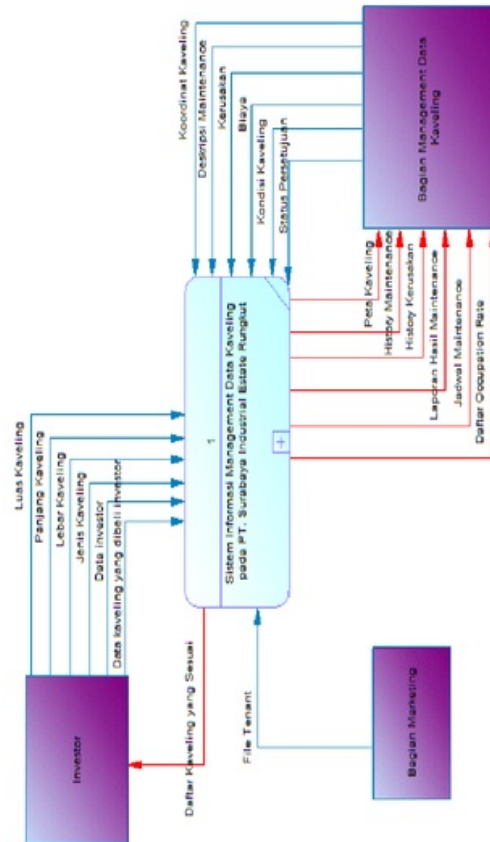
Koordinat Kaveling
Deskripsi Maintenance
Kerusakan
Biaya
Kondisi Kaveling
Status Persetujuan

Bagian Management Data Kaveling

Luas Kaveling
Panjang Kaveling
Lebar Kaveling
Jenis Kaveling
Data Investor
Data kaveling yang dibeli investor

1

Sistem Informasi Management Data Kaveling pada PT. Surabaya Industrial Estate Rungkut

Peta Kaveling
History Maintenance
History Kerusakan
Laporan Hasil Maintenance
Jadwal Maintenance
Daftar Occupation Rate

Investor

Daftar Kaveling yang Sesuai

File Tenant

Bagian Marketing